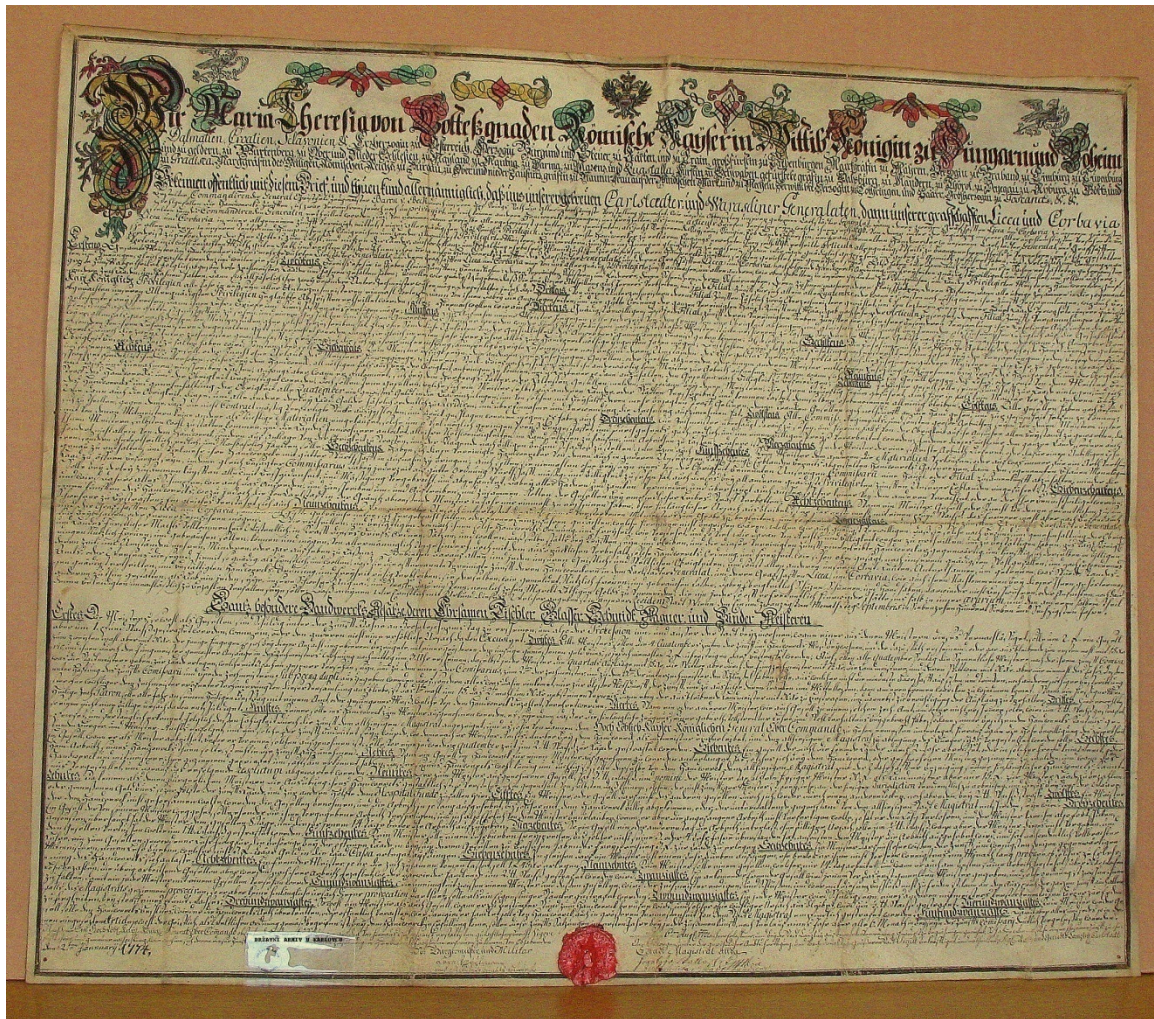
Wir Maria Theresia von Gottes gnaden Römische Kaiserin Wittib Königin zu Hungarn und Böheim
Dalmatien, Croatien, Sclavonien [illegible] Erzherzogin zu Oesterreich, Herzogin zu Burgund, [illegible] Steier, zu Kärnten und zu Crain, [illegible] Siebenbürgen, Markgräfin zu Mähren, Herzogin zu Brabant, zu Limburg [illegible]
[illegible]
Bekennen öffentlich mit diesem Brief, und thuen kund allermänniglich, daß uns unsere getreuen Carlstädter und Warasdiner Generalaten, dann unserer grafschaften Licca und Corbavia
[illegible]

Ganz besondere Handwerks Artikel deren Ehrsamen Tischler Glaser Schmid Mauer und Zinder Meistern
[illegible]
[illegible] 27 Januarij 1774.
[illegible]